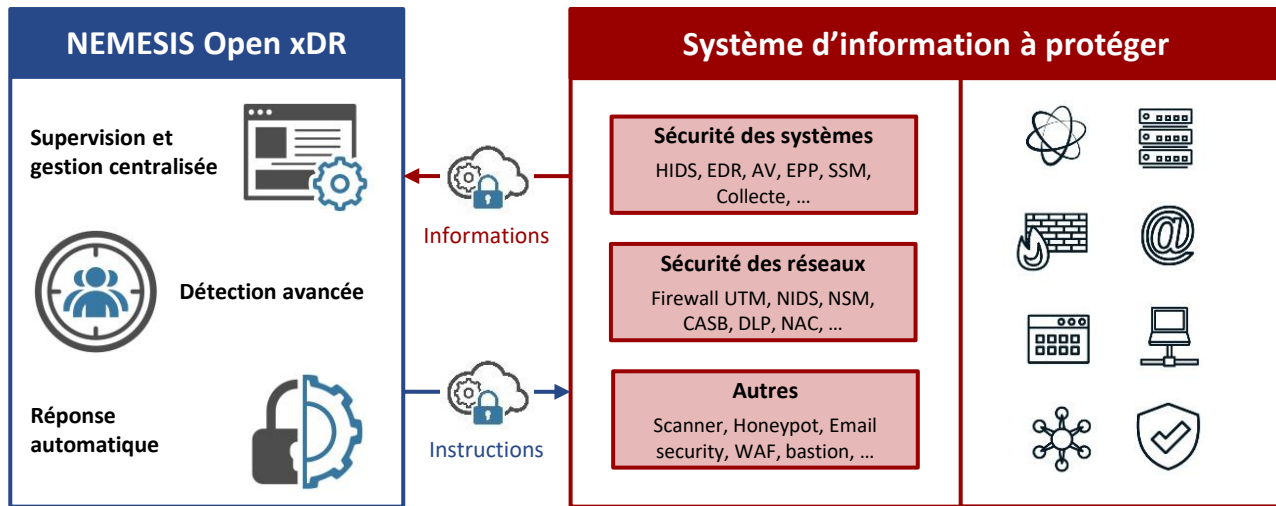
NEMESIS Open xDR

Supervision et gestion centralisée

Détection avancée

Réponse automatique

Informations

Instructions

Système d'information à protéger

Sécurité des systèmes
HIDS, EDR, AV, EPP, SSM, Collecte, …

Sécurité des réseaux
Firewall UTM, NIDS, NSM, CASB, DLP, NAC, …

Autres
Scanner, Honeypot, Email security, WAF, bastion, …